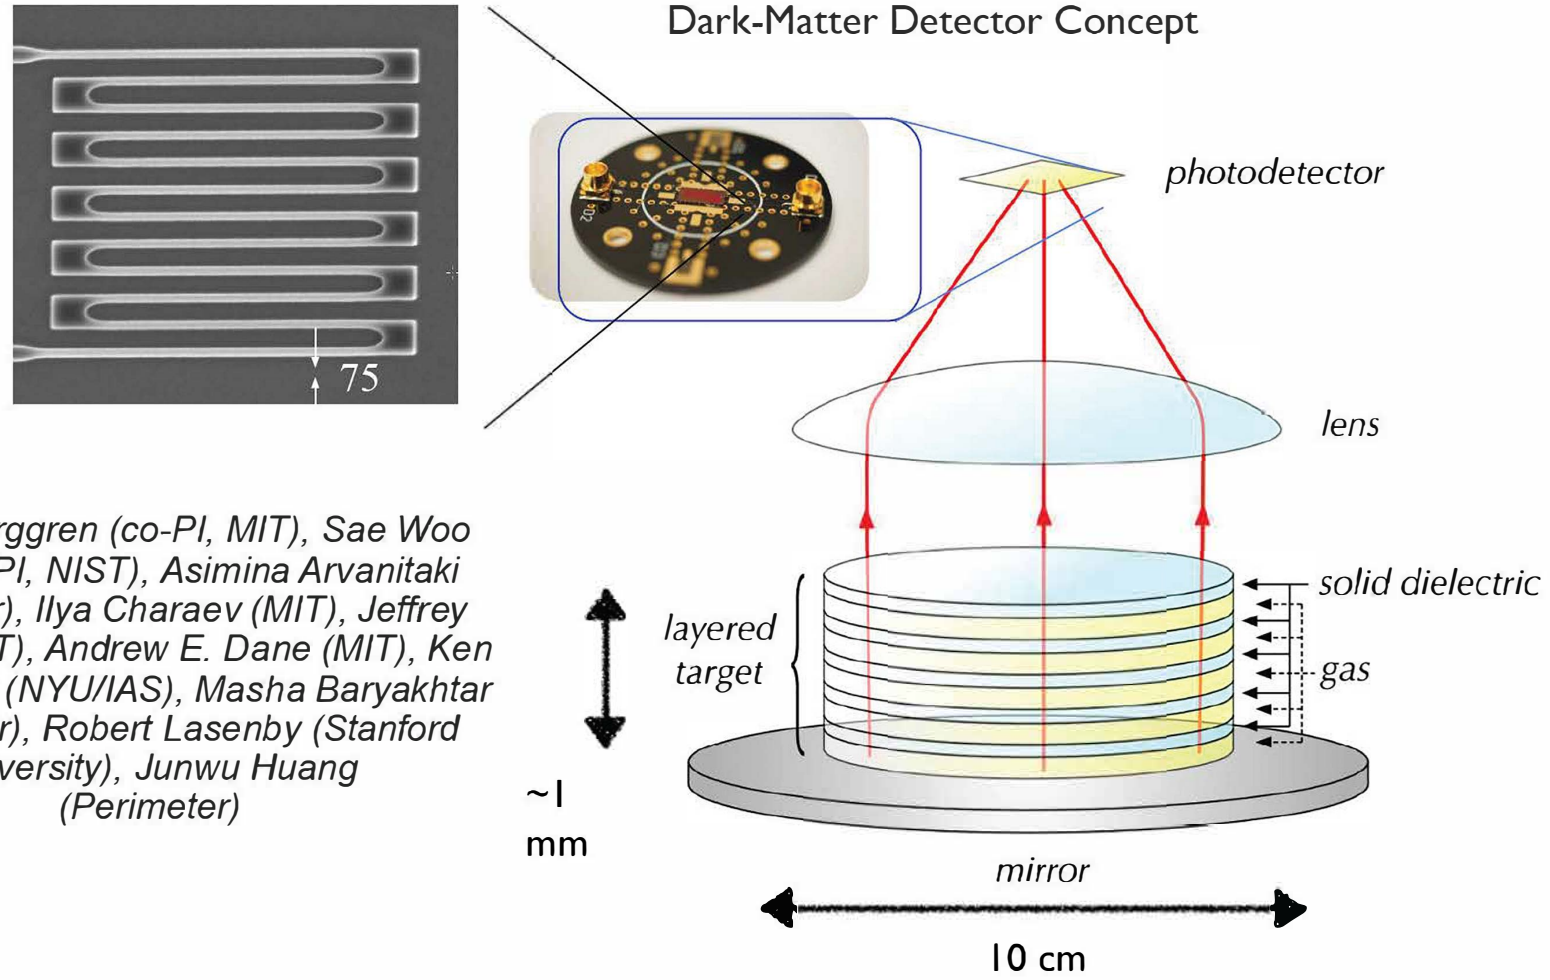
75

Dark-Matter Detector Concept

photodetector

lens

layered target

solid dielectric

gas

mirror

~1 mm

10 cm

rggren (co-PI, MIT), Sae Woo
PI, NIST), Asimina Arvanitaki
r), Ilya Charaev (MIT), Jeffrey
T), Andrew E. Dane (MIT), Ken
(NYU/IAS), Masha Baryakhtar
r), Robert Lasenby (Stanford
versity), Junwu Huang
(Perimeter)